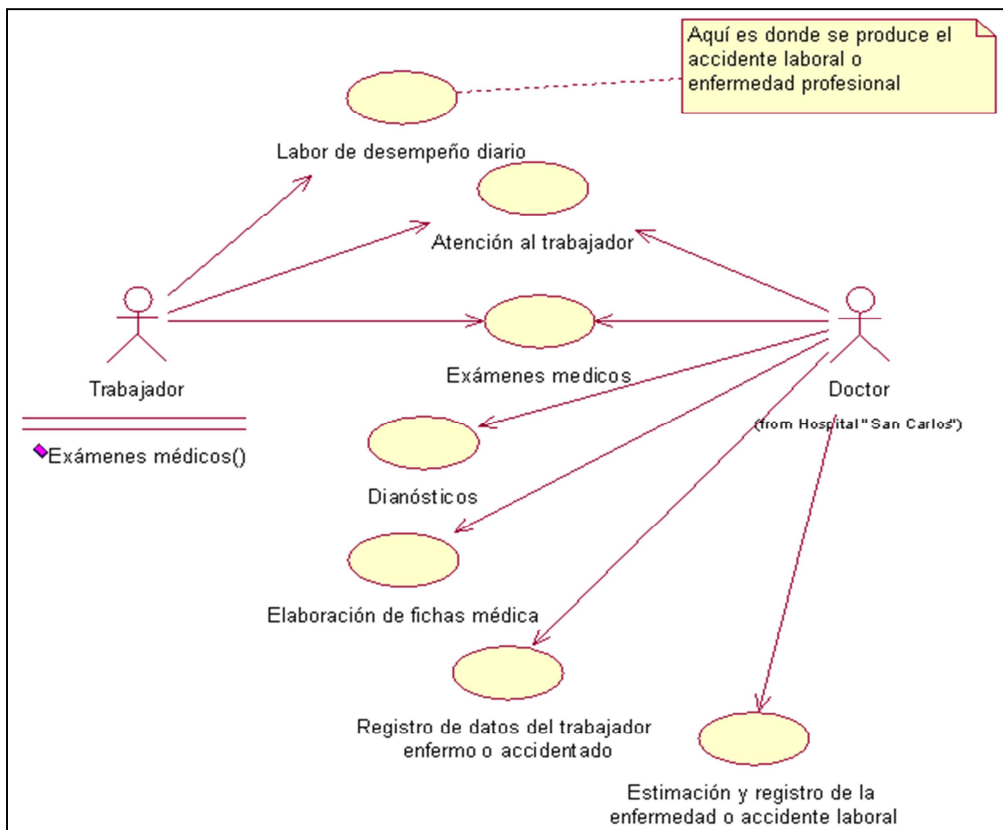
Aquí es donde se produce el accidente laboral o enfermedad profesional

Labor de desempeño diario

Atención al trabajador

Trabajador

Exámenes médicos()

Exámenes medicos

Doctor

(from Hospital "San Carlos")

Dianósticos

Elaboración de fichas médica

Registro de datos del trabajador enfermo o accidentado

Estimación y registro de la enfermedad o accidente laboral